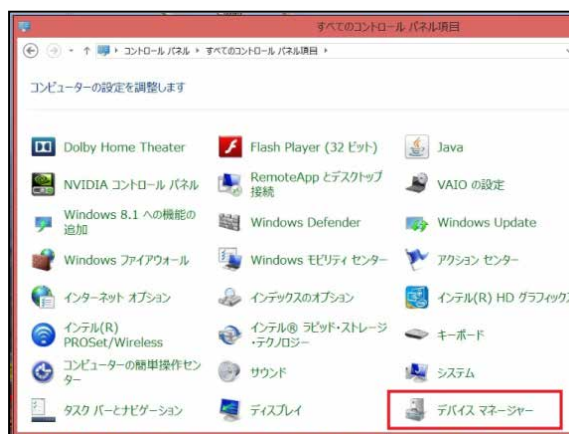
すべてのコントロール パネル項目

コントロール パネル ▸ すべてのコントロール パネル項目 ▸

コンピューターの設定を調整します

Dolby Home Theater

Flash Player (32 ビット)

Java

NVIDIA コントロール パネル

RemoteApp とデスクトップ接続

VAIO の設定

Windows 8.1 への機能の追加

Windows Defender

Windows Update

Windows ファイアウォール

Windows モビリティ センター

アクション センター

インターネット オプション

インデックスのオプション

インテル(R) HD グラフィックス

インテル(R) PROSet/Wireless

インテル® ラピッド・ストレージ・テクノロジー

キーボード

コンピューターの簡単操作センター

サウンド

システム

タスク バーとナビゲーション

ディスプレイ

デバイス マネージャー